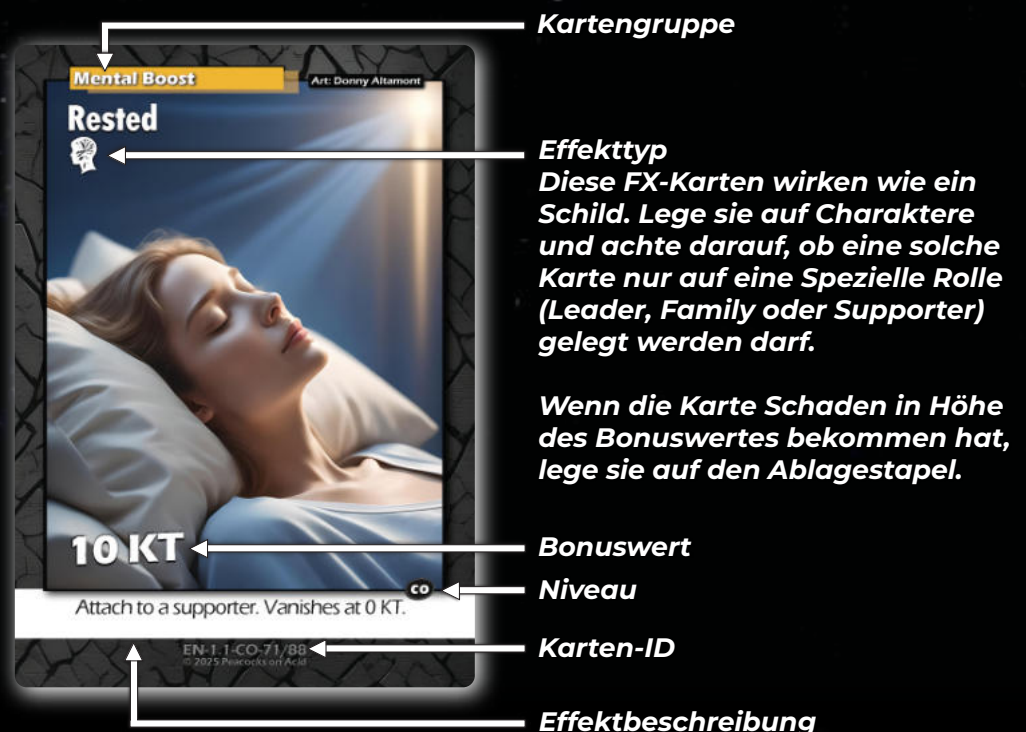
Kartengruppe

Mental Boost

Art: Donny Altamont

Rested

Effekttyp
Diese FX-Karten wirken wie ein Schild. Lege sie auf Charaktere und achte darauf, ob eine solche Karte nur auf eine Spezielle Rolle (Leader, Family oder Supporter) gelegt werden darf.

Wenn die Karte Schaden in Höhe des Bonuswertes bekommen hat, lege sie auf den Ablagestapel.

10 KT

Bonuswert

CO

Niveau

Attach to a supporter. Vanishes at 0 KT.

EN-1.1-CO-71/88
© 2025 Peacocks on Acid

Karten-ID

Effektbeschreibung